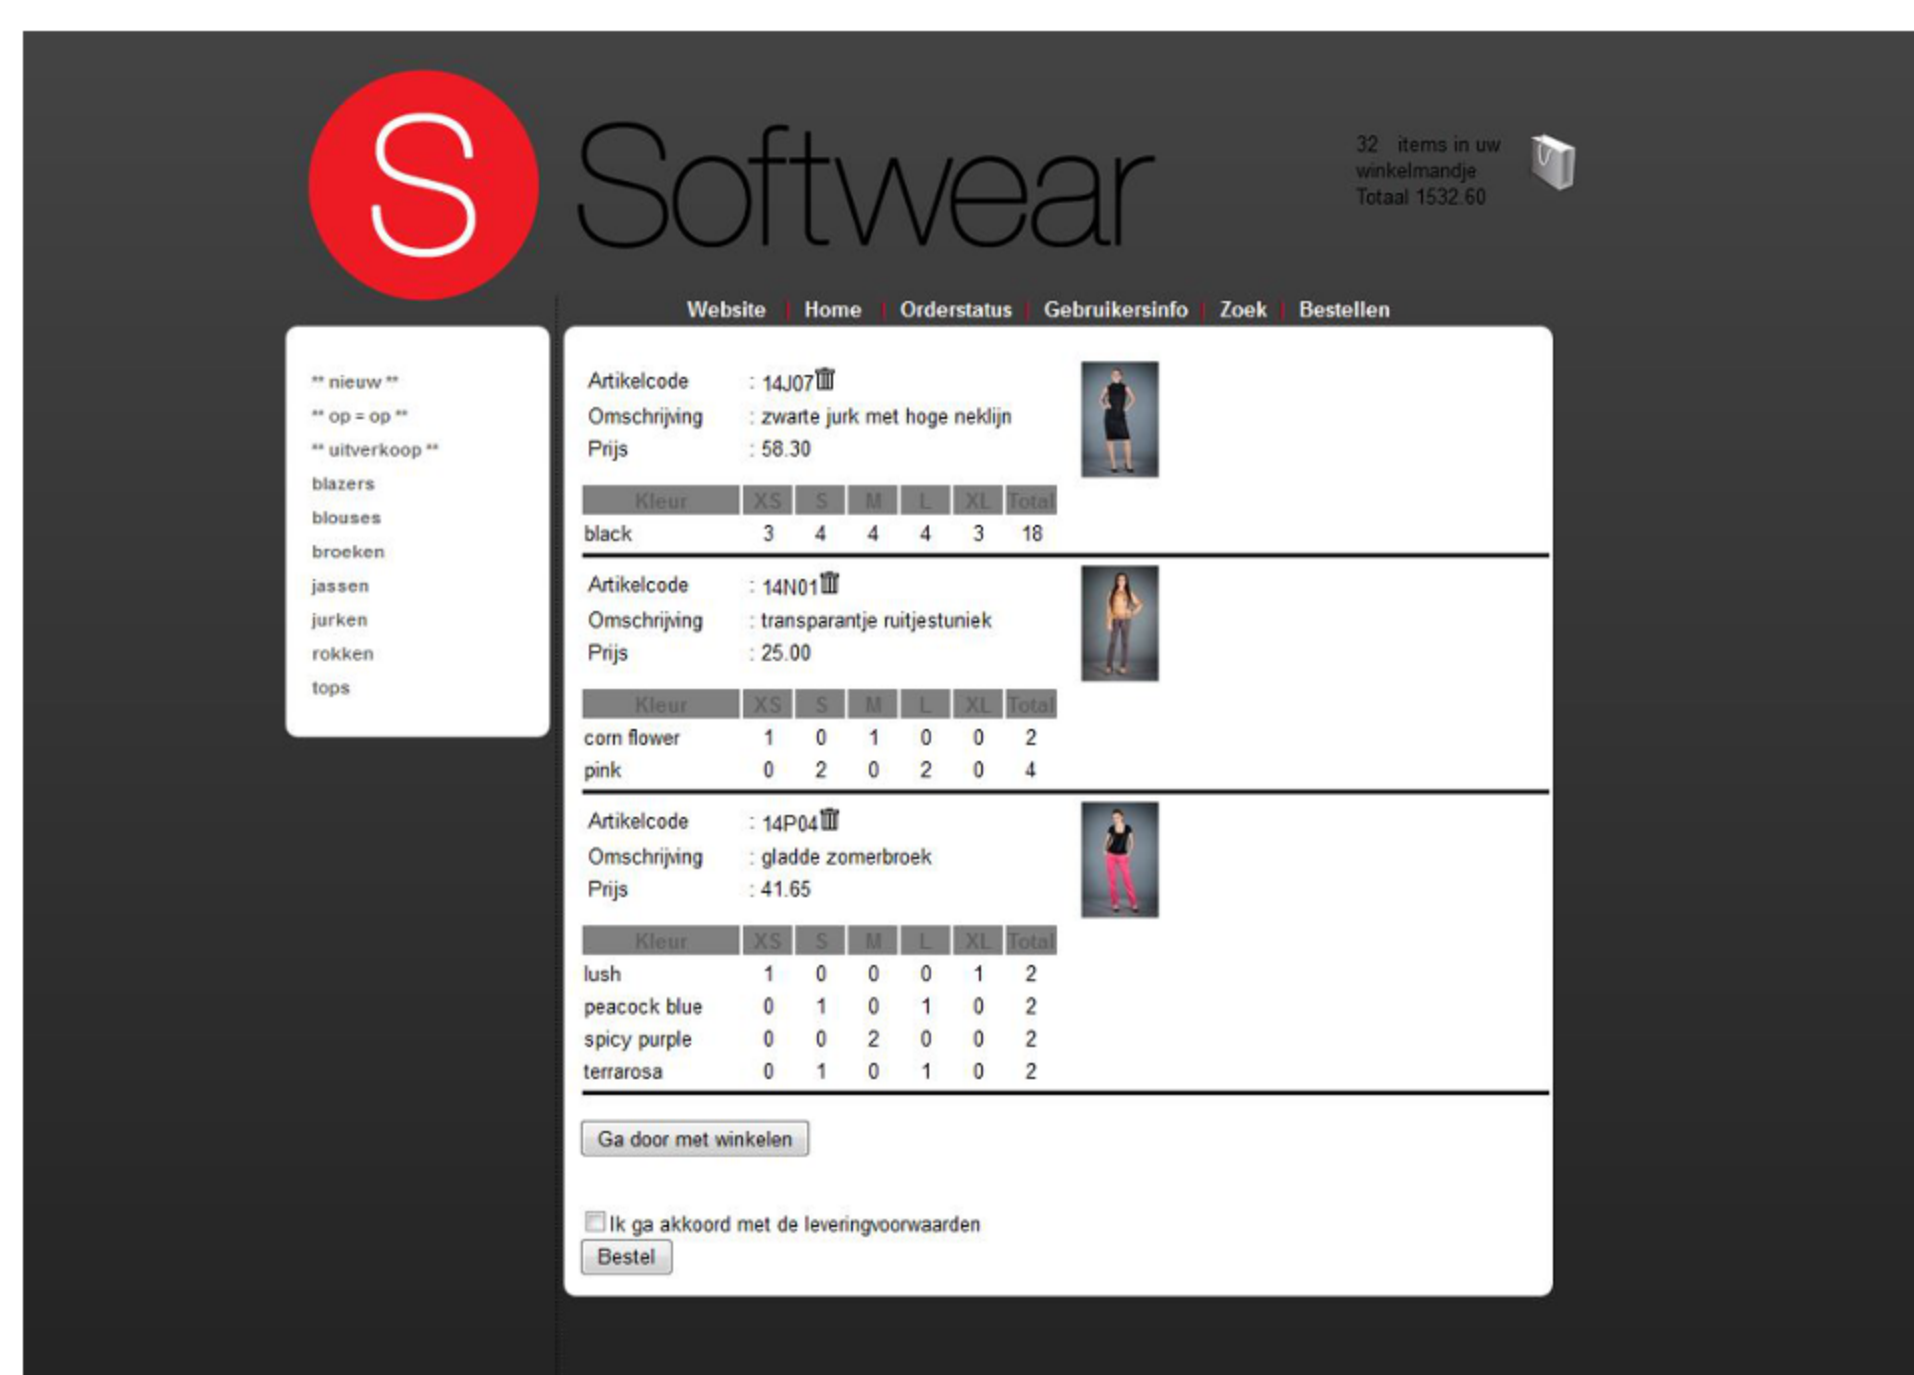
S Softwear

32 items in uw winkelmandje
Totaal 1532.60

Website | Home | Orderstatus | Gebruikersinfo | Zoek | Bestellen

** nieuw **
** op = op **
** uitverkoop **
blazers
blouses
broeken
jassen
jurken
rokken
tops

Artikelcode : 14J07
Omschrijving : zwarte jurk met hoge neklijn
Prijs : 58.30

| Kleur | XS | S | M | L | XL | Total |
|---|---|---|---|---|---|---|
| black | 3 | 4 | 4 | 4 | 3 | 18 |

Artikelcode : 14N01
Omschrijving : transparantje ruitjestuniek
Prijs : 25.00

| Kleur | XS | S | M | L | XL | Total |
|---|---|---|---|---|---|---|
| corn flower | 1 | 0 | 1 | 0 | 0 | 2 |
| pink | 0 | 2 | 0 | 2 | 0 | 4 |

Artikelcode : 14P04
Omschrijving : gladde zomerbroek
Prijs : 41.65

| Kleur | XS | S | M | L | XL | Total |
|---|---|---|---|---|---|---|
| lush | 1 | 0 | 0 | 0 | 1 | 2 |
| peacock blue | 0 | 1 | 0 | 1 | 0 | 2 |
| spicy purple | 0 | 0 | 2 | 0 | 0 | 2 |
| terrarosa | 0 | 1 | 0 | 1 | 0 | 2 |

Ga door met winkelen

Ik ga akkoord met de leveringvoorwaarden
Bestel